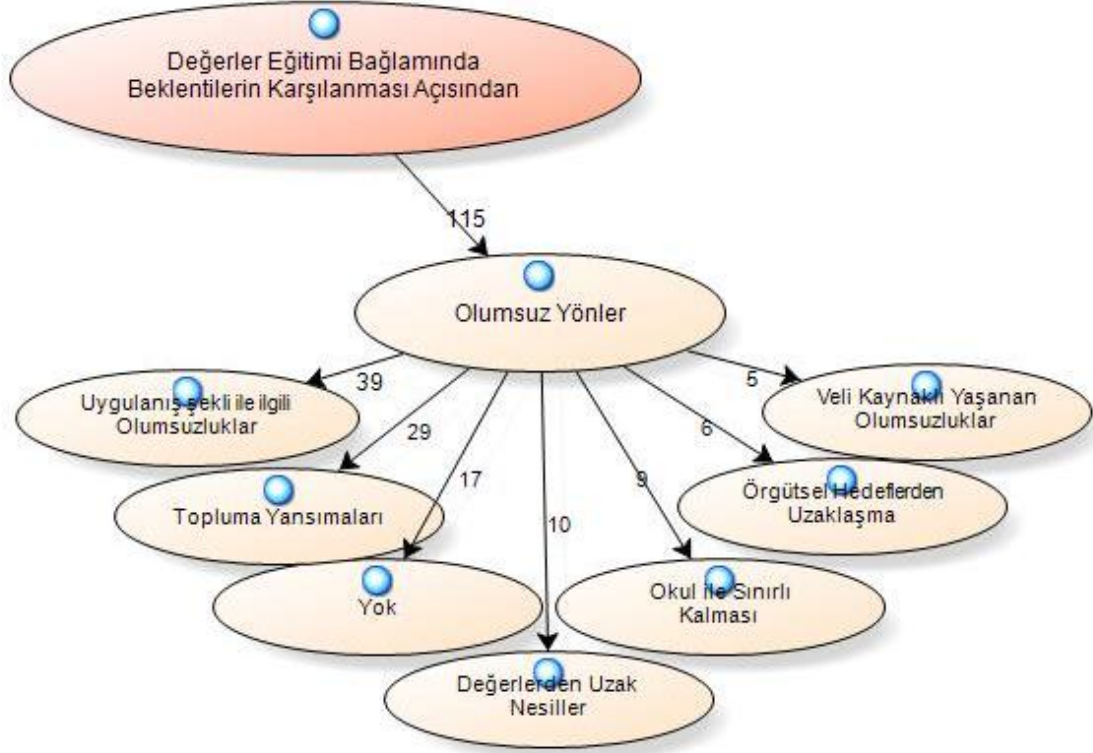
Değerler Eğitimi Bağlamında Beklentilerin Karşılanması Açısından

115

Olumsuz Yönler

39

Uygulanış şekli ile ilgili Olumsuzluklar

29

Topluma Yansımaları

17

Yok

10

Değerlerden Uzak Nesiller

9

Okul ile Sınırlı Kalması

6

Örgütsel Hedeflerden Uzaklaşma

5

Veli Kaynaklı Yaşanan Olumsuzluklar